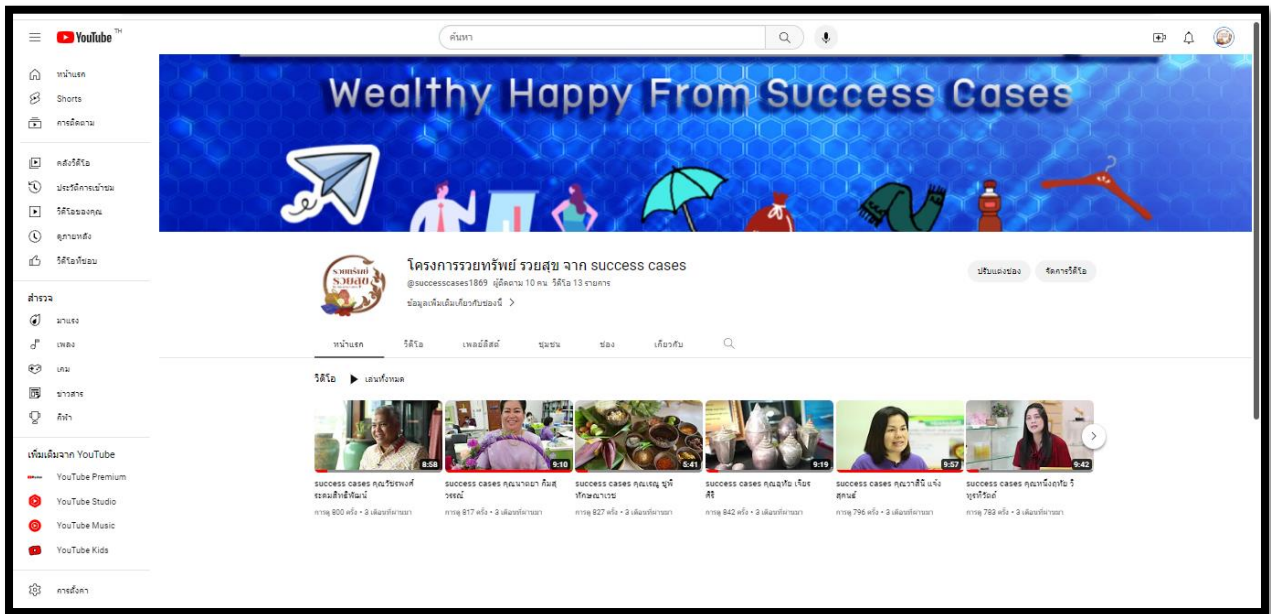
YouTube TH

ค้นหา

หน้าแรก
Shorts
การติดตาม

คลังวิดีโอ
ประวัติการเข้าชม
วิดีโอของคุณ
ดูภายหลัง
วิดีโอที่ชอบ

สำรวจ
มาแรง
เพลง
เกม
ข่าวสาร
กีฬา

เพิ่มเติมจาก YouTube
YouTube Premium
YouTube Studio
YouTube Music
YouTube Kids

การตั้งค่า

Wealthy Happy From Success Cases

รวยทรัพย์ รวยสุข

โครงการรวยทรัพย์ รวยสุข จาก success cases
@successcases1869 ผู้ติดตาม 10 คน วิดีโอ 13 รายการ
ข้อมูลเพิ่มเติมเกี่ยวกับช่องนี้ >

ปรับแต่งช่อง
จัดการวิดีโอ

หน้าแรก วิดีโอ เพลย์ลิสต์ ชุมชน ช่อง เกี่ยวกับ

วิดีโอ ▶ เล่นทั้งหมด

8:58
success cases คุณวีรพงศ์ ระคมสิทธิพันธ์
การดู 800 ครั้ง • 3 เดือนที่ผ่านมา

9:10
success cases คุณนาตยา ก้มสุวรรณ์
การดู 817 ครั้ง • 3 เดือนที่ผ่านมา

5:41
success cases คุณเญ ชูพิทักษณาเวช
การดู 827 ครั้ง • 3 เดือนที่ผ่านมา

9:19
success cases คุณฤทัย เจือศิริ
การดู 842 ครั้ง • 3 เดือนที่ผ่านมา

9:57
success cases คุณวาสินี แจ้งสุคนธ์
การดู 796 ครั้ง • 3 เดือนที่ผ่านมา

9:42
success cases คุณหนึ่งฤทัย วิทูรกิริยต์
การดู 783 ครั้ง • 3 เดือนที่ผ่านมา